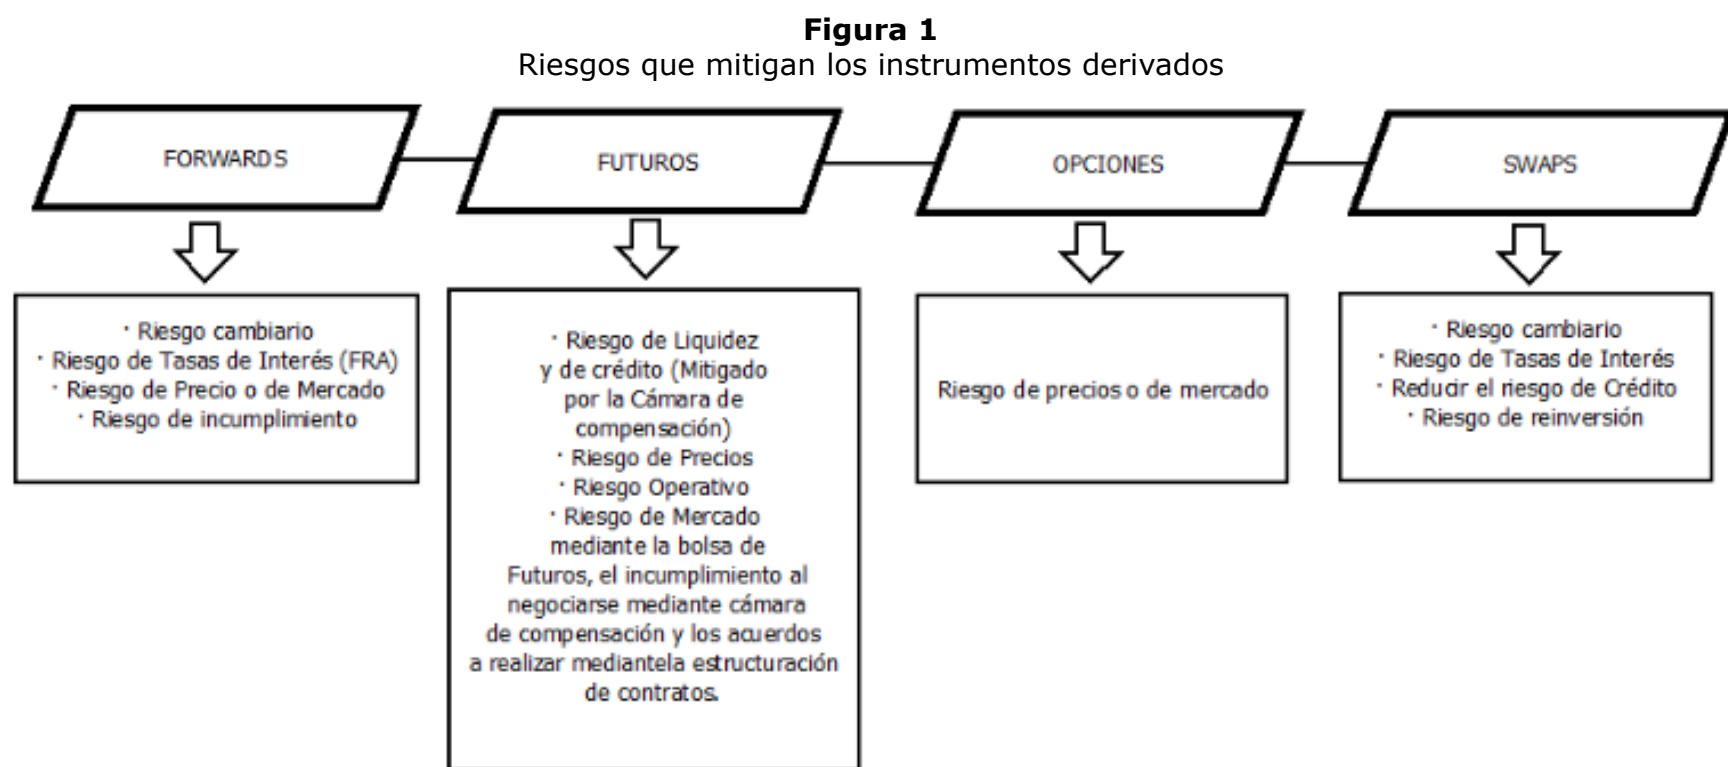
**Figura 1**
Riesgos que mitigan los instrumentos derivados

FORWARDS

FUTUROS

OPCIONES

SWAPS

· Riesgo cambiario
· Riesgo de Tasas de Interés (FRA)
· Riesgo de Precio o de Mercado
· Riesgo de incumplimiento

· Riesgo de Liquidez y de crédito (Mitigado por la Cámara de compensación)
· Riesgo de Precios
· Riesgo Operativo
· Riesgo de Mercado mediante la bolsa de Futuros, el incumplimiento al negociarse mediante cámara de compensación y los acuerdos a realizar mediantela estructuración de contratos.

Riesgo de precios o de mercado

· Riesgo cambiario
· Riesgo de Tasas de Interés
· Reducir el riesgo de Crédito
· Riesgo de reinversión